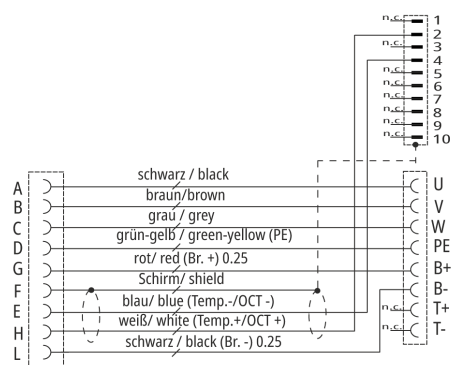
n.c. 1
2
n.c. 3
4
n.c. 5
n.c. 6
n.c. 7
n.c. 8
n.c. 9
n.c. 10

A
B
C
D
G
F
E
H
L

schwarz / black
braun/brown
grau / grey
grün-gelb / green-yellow (PE)
rot/ red (Br. +) 0.25
Schirm/ shield
blau/ blue (Temp.-/OCT -)
weiß/ white (Temp.+/OCT +)
schwarz / black (Br. -) 0.25

U
V
W
PE
B+
B-
n.c. T+
n.c. T-